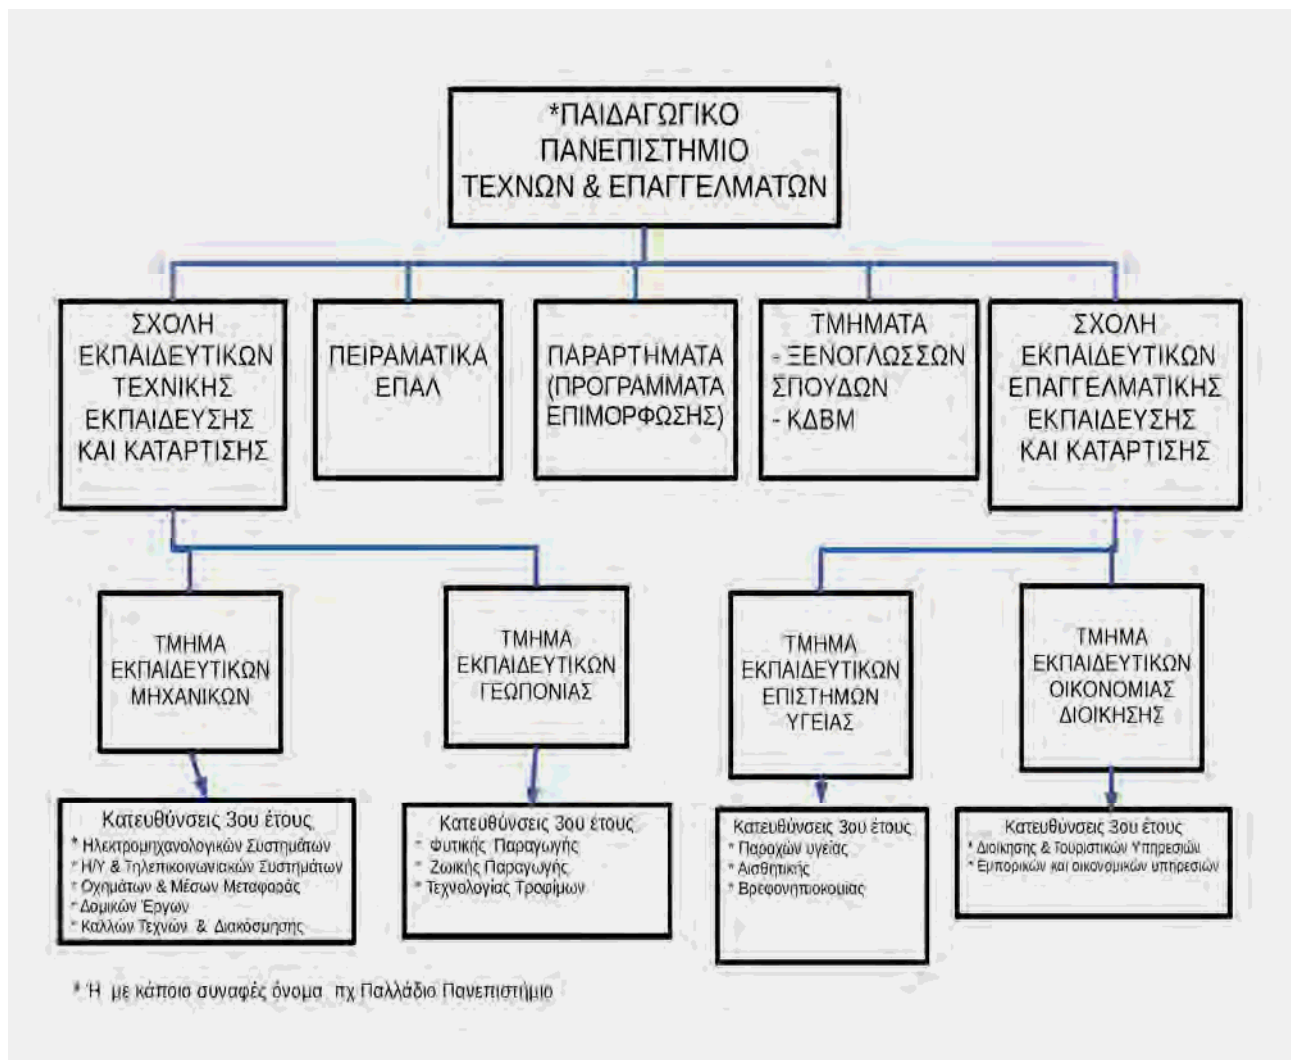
*ΠΑΙΔΑΓΩΓΙΚΟ ΠΑΝΕΠΙΣΤΗΜΙΟ ΤΕΧΝΩΝ & ΕΠΑΓΓΕΛΜΑΤΩΝ

ΣΧΟΛΗ ΕΚΠΑΙΔΕΥΤΙΚΩΝ ΤΕΧΝΙΚΗΣ ΕΚΠΑΙΔΕΥΣΗΣ ΚΑΙ ΚΑΤΑΡΤΙΣΗΣ

ΠΕΙΡΑΜΑΤΙΚΑ ΕΠΑΛ

ΠΑΡΑΡΤΗΜΑΤΑ (ΠΡΟΓΡΑΜΜΑΤΑ ΕΠΙΜΟΡΦΩΣΗΣ)

ΤΜΗΜΑΤΑ
- ΞΕΝΟΓΛΩΣΣΩΝ ΣΠΟΥΔΩΝ
- ΚΔΒΜ

ΣΧΟΛΗ ΕΚΠΑΙΔΕΥΤΙΚΩΝ ΕΠΑΓΓΕΛΜΑΤΙΚΗΣ ΕΚΠΑΙΔΕΥΣΗΣ ΚΑΙ ΚΑΤΑΡΤΙΣΗΣ

ΤΜΗΜΑ ΕΚΠΑΙΔΕΥΤΙΚΩΝ ΜΗΧΑΝΙΚΩΝ

ΤΜΗΜΑ ΕΚΠΑΙΔΕΥΤΙΚΩΝ ΓΕΩΠΟΝΙΑΣ

ΤΜΗΜΑ ΕΚΠΑΙΔΕΥΤΙΚΩΝ ΕΠΙΣΤΗΜΩΝ ΥΓΕΙΑΣ

ΤΜΗΜΑ ΕΚΠΑΙΔΕΥΤΙΚΩΝ ΟΙΚΟΝΟΜΙΑΣ ΔΙΟΙΚΗΣΗΣ

Κατευθύνσεις 3ου έτους
* Ηλεκτρομηχανολογικών Συστημάτων
* Η/Υ & Τηλεπικοινωνιακών Συστημάτων
* Οχημάτων & Μέσων Μεταφοράς
* Δομικών Έργων
* Καλλών Τεχνών & Διακόσμησης

Κατευθύνσεις 3ου έτους
* Φυτικής Παραγωγής
* Ζωικής Παραγωγής
* Τεχνολογίας Τροφίμων

Κατευθύνσεις 3ου έτους
* Παροχών υγείας
* Αισθητικής
* Βρεφονηπιοκομίας

Κατευθύνσεις 3ου έτους
* Διοίκησης & Τουριστικών Υπηρεσιών
* Εμπορικών και οικονομικών υπηρεσιών

* Ή με κάποιο συναφές όνομα πχ Παλλάδιο Πανεπιστήμιο